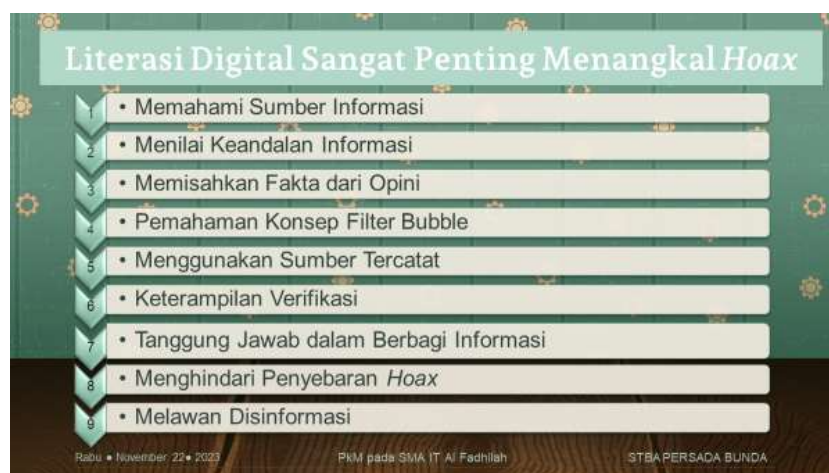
Literasi Digital Sangat Penting Menangkal *Hoax*

1 • Memahami Sumber Informasi

2 • Menilai Keandalan Informasi

3 • Memisahkan Fakta dari Opini

4 • Pemahaman Konsep Filter Bubble

5 • Menggunakan Sumber Tercatat

6 • Keterampilan Verifikasi

7 • Tanggung Jawab dalam Berbagi Informasi

8 • Menghindari Penyebaran *Hoax*

9 • Melawan Disinformasi

Rabu • November 22 • 2023

PkM pada SMA IT Al Fadhilah

STBA PERSADA BUNDA